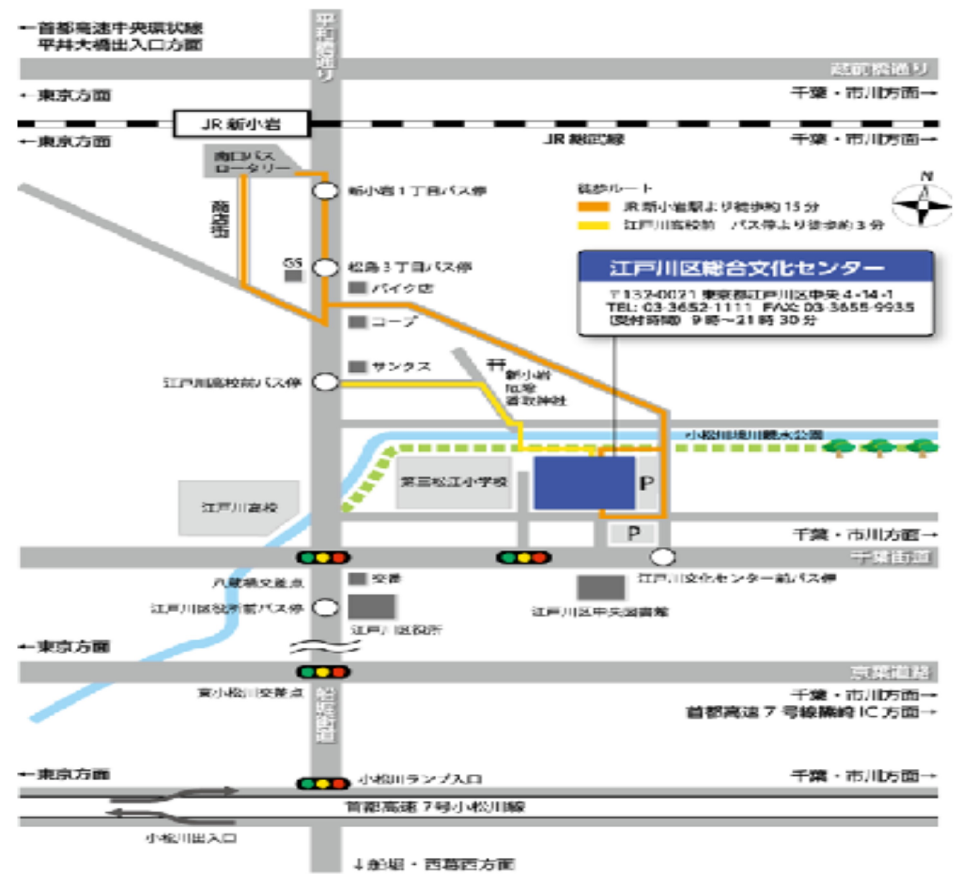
←首都高速中央環状線 平井大橋出入口方面

平和橋通り

蔵前橋通り

←東京方面

千葉・市川方面→

JR 新小岩

←東京方面

JR 総武線

千葉・市川方面→

南口バス ロータリー

新小岩1丁目バス停

商店街

徒歩ルート

JR 新小岩駅より徒歩約 15 分

江戸川高校前 バス停より徒歩約 3 分

N

GS

松島3丁目バス停

バイク店

江戸川区総合文化センター

〒132-0021 東京都江戸川区中央 4-14-1
TEL: 03-3652-1111 FAX: 03-3655-9935
(受付時間) 9 時～21 時 30 分

コープ

サンクス

新小岩 北野 香取神社

江戸川高校前バス停

小松川境川親水公園

第三松江小学校

P

江戸川高校

P

千葉・市川方面→

千葉街道

八蔵橋交差点

交番

江戸川区文化センター前バス停

江戸川区役所前バス停

江戸川区中央図書館

江戸川区役所

←東京方面

京葉道路

東小松川交差点

船堀街道

千葉・市川方面→

首都高速 7 号線錦糸 IC 方面→

←東京方面

小松川ランプ入口

千葉・市川方面→

首都高速 7 号小松川線

小松川出入口

↓船堀・西葛西方面